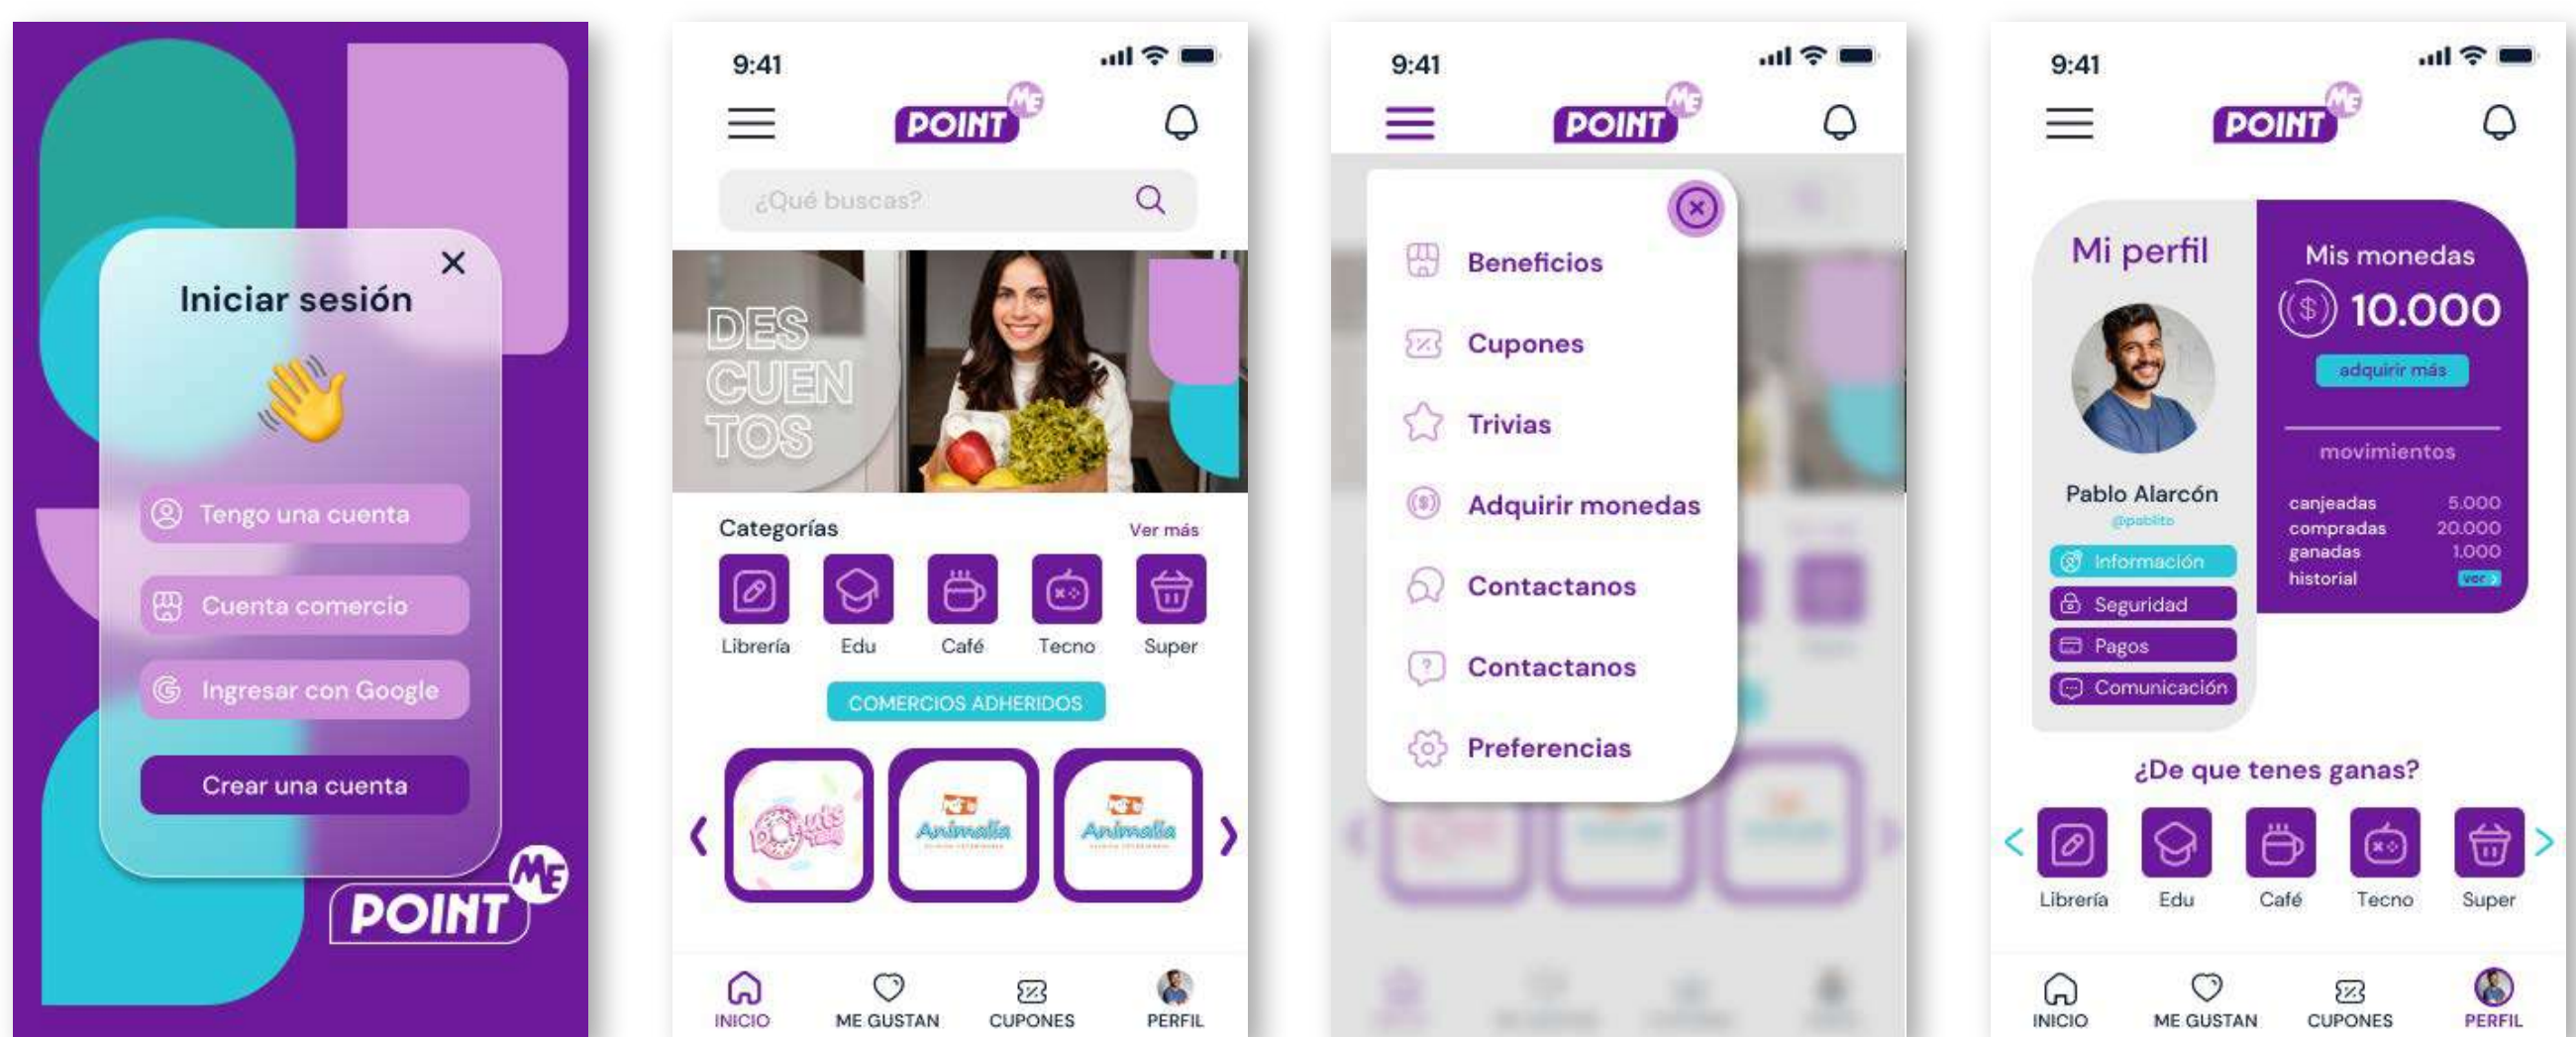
Iniciar sesión

Tengo una cuenta

Cuenta comercio

Ingresar con Google

Crear una cuenta

POINT ME

9:41

POINT ME

¿Qué buscas?

DES CUEN TOS

Categorías

Ver más

Librería

Edu

Café

Tecno

Super

COMERCIOS ADHERIDOS

Donuts

Animalia

Animalia

INICIO

ME GUSTAN

CUPONES

PERFIL

9:41

POINT ME

Beneficios

Cupones

Trivias

Adquirir monedas

Contactanos

Contactanos

Preferencias

9:41

POINT ME

Mi perfil

Pablo Alarcón

@pablito

Información

Seguridad

Pagos

Comunicación

Mis monedas

10.000

adquirir más

movimientos

| | |
|---|---|
| canjeadas | 5.000 |
| compradas | 20.000 |
| ganadas | 1.000 |
| historial | ver |

¿De que tenes ganas?

Librería

Edu

Café

Tecno

Super

INICIO

ME GUSTAN

CUPONES

PERFIL